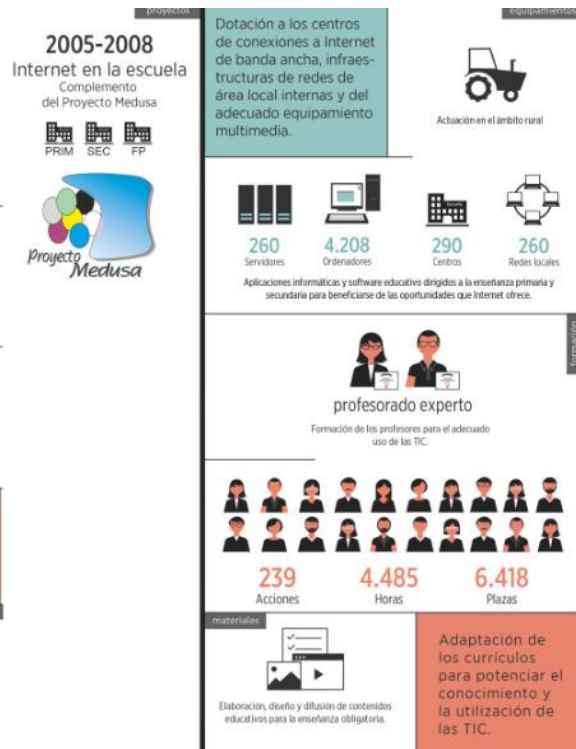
proyectos

2005-2008
Internet en la escuela
Complemento del Proyecto Medusa

PRIM SEC FP

Proyecto Medusa

Dotación a los centros de conexiones a Internet de banda ancha, infraestructuras de redes de área local internas y del adecuado equipamiento multimedia.

equipamientos

Actuación en el ámbito rural

260
Servidores

4.208
Ordenadores

290
Centros

260
Redes locales

Aplicaciones informáticas y software educativo dirigidos a la enseñanza primaria y secundaria para beneficiarse de las oportunidades que Internet ofrece.

formación

profesorado experto

Formación de los profesores para el adecuado uso de las TIC.

239
Acciones

4.485
Horas

6.418
Plazas

materiales

Elaboración, diseño y difusión de contenidos educativos para la enseñanza obligatoria.

Adaptación de los currículos para potenciar el conocimiento y la utilización de las TIC.